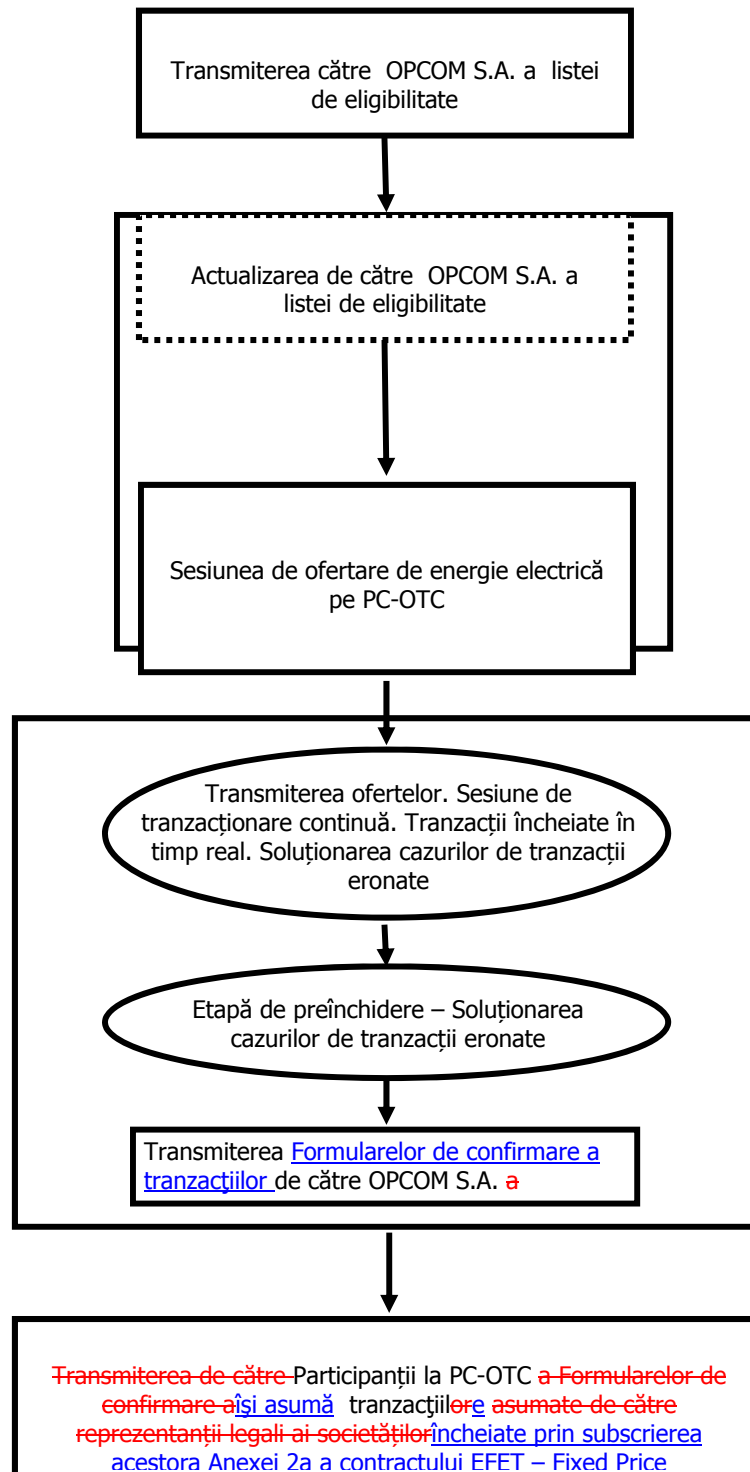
Transmiterea către OPCOM S.A. a listei de eligibilitate

Actualizarea de către OPCOM S.A. a listei de eligibilitate

Sesiunea de ofertare de energie electrică pe PC-OTC

Transmiterea ofertelor. Sesiune de tranzacționare continuă. Tranzacții încheiate în timp real. Soluționarea cazurilor de tranzacții eronate

Etapă de preînchidere – Soluționarea cazurilor de tranzacții eronate

Transmiterea Formularelor de confirmare a tranzacţiilor de către OPCOM S.A. a

Transmiterea de către Participanții la PC-OTC a Formularelor de confirmare aîşi asumă tranzacţiilore asumate de către reprezentanţii legali ai societăţilorîncheiate prin subscrierea acestora Anexei 2a a contractului EFET – Fixed Price